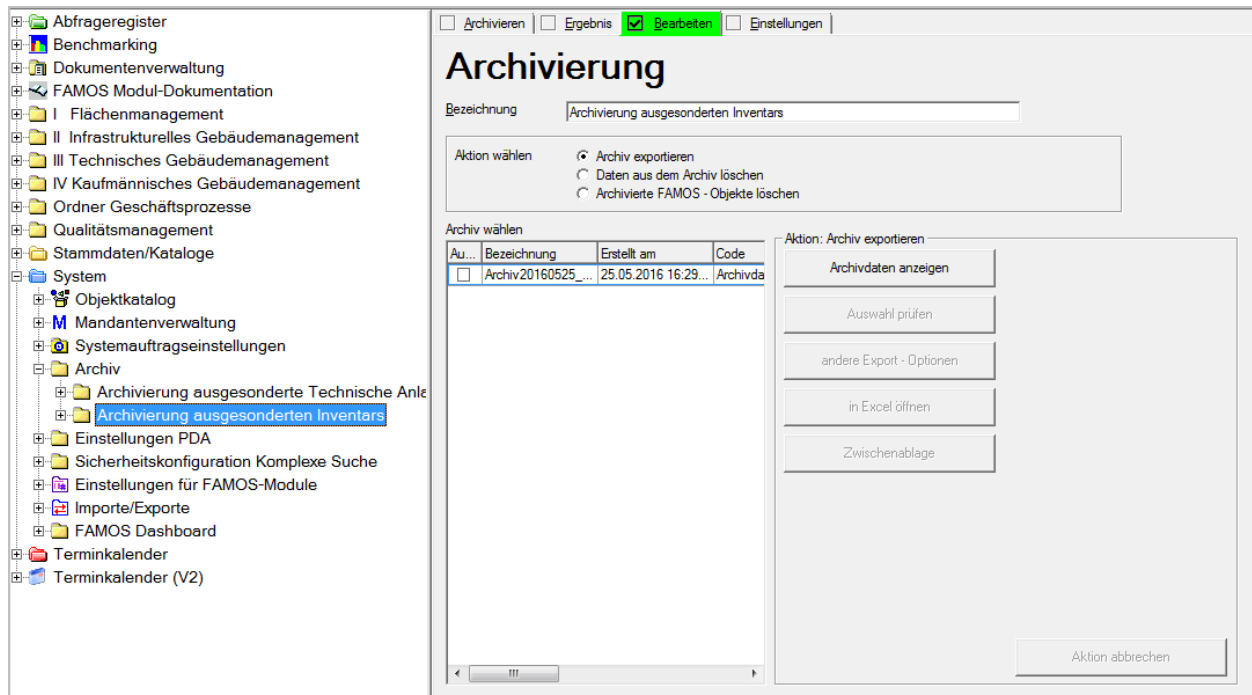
Abfrageregister
Benchmarking
Dokumentenverwaltung
FAMOS Modul-Dokumentation
I Flächenmanagement
II Infrastrukturelles Gebäudemanagement
III Technisches Gebäudemanagement
IV Kaufmännisches Gebäudemanagement
Ordner Geschäftsprozesse
Qualitätsmanagement
Stammdaten/Kataloge
System
Objektkatalog
Mandantenverwaltung
Systemauftragseinstellungen
Archiv
Archivierung ausgesonderte Technische Anla
Archivierung ausgesonderten Inventars
Einstellungen PDA
Sicherheitskonfiguration Komplexe Suche
Einstellungen für FAMOS-Module
Importe/Exporte
FAMOS Dashboard
Terminkalender
Terminkalender (V2)

Archivieren | Ergebnis | Bearbeiten | Einstellungen

Archivierung

Bezeichnung Archivierung ausgesonderten Inventars

Aktion wählen
Archiv exportieren
Daten aus dem Archiv löschen
Archivierte FAMOS - Objekte löschen

Archiv wählen

| Au... | Bezeichnung | Erstellt am | Code |
|---|---|---|---|
| | Archiv20160525_... | 25.05.2016 16:29... | Archivda |

Aktion: Archiv exportieren
Archivdaten anzeigen
Auswahl prüfen
andere Export - Optionen
in Excel öffnen
Zwischenablage

Aktion abbrechen